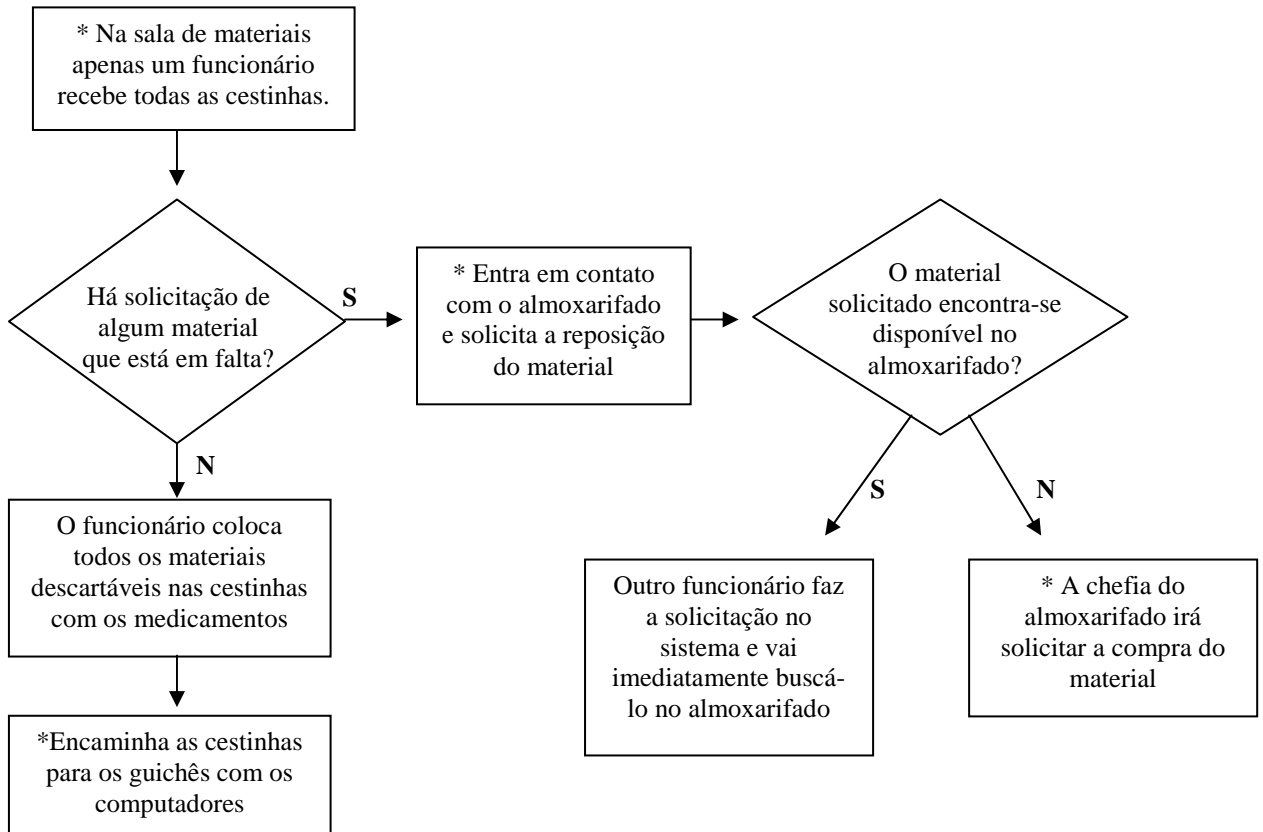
* Na sala de materiais apenas um funcionário recebe todas as cestinhas.

Há solicitação de algum material que está em falta?

S

* Entra em contato com o almoxarifado e solicita a reposição do material

O material solicitado encontra-se disponível no almoxarifado?

N

O funcionário coloca todos os materiais descartáveis nas cestinhas com os medicamentos

*Encaminha as cestinhas para os guichês com os computadores

S

N

Outro funcionário faz a solicitação no sistema e vai imediatamente buscá-lo no almoxarifado

* A chefia do almoxarifado irá solicitar a compra do material